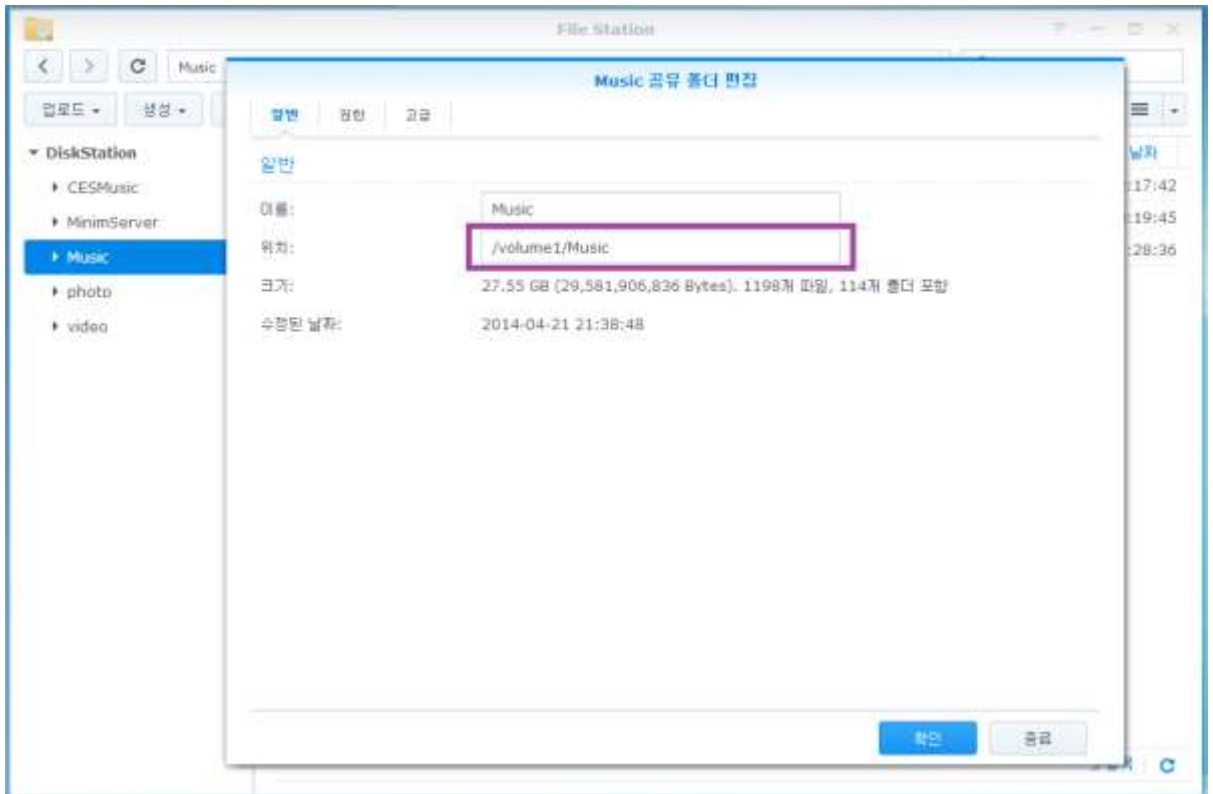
File Station

Music

업로드 ▾
생성 ▾

▾ DiskStation
▸ CESMusic
▸ MinimServer
▸ Music
▸ photo
▸ video

날짜
:17:42
:19:45
:28:36

Music 공유 폴더 편집

일반
권한
고급

일반

이름:
Music

위치:
/volume1/Music

크기:
27.55 GB (29,581,906,836 Bytes). 1198개 파일, 114개 폴더 포함

수정된 날짜:
2014-04-21 21:38:48

확인
종료